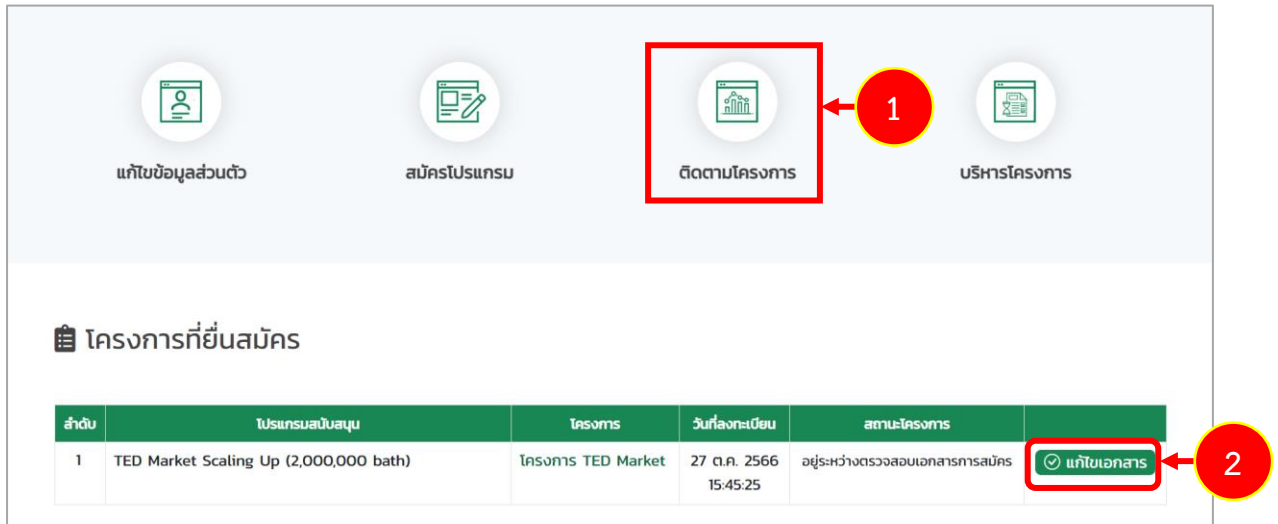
แก้ไขข้อมูลส่วนตัว

สมัครโปรแกรม

ติดตามโครงการ

1

บริหารโครงการ

โครงการที่ยื่นสมัคร

| ลำดับ | โปรแกรมสนับสนุน | โครงการ | วันที่ลงทะเบียน | สถานะโครงการ | |
|---|---|---|---|---|---|
| 1 | TED Market Scaling Up (2,000,000 bath) | โครงการ TED Market | 27 ต.ค. 2566 15:45:25 | อยู่ระหว่างตรวจสอบเอกสารการสมัคร | แก้ไขเอกสาร |

2